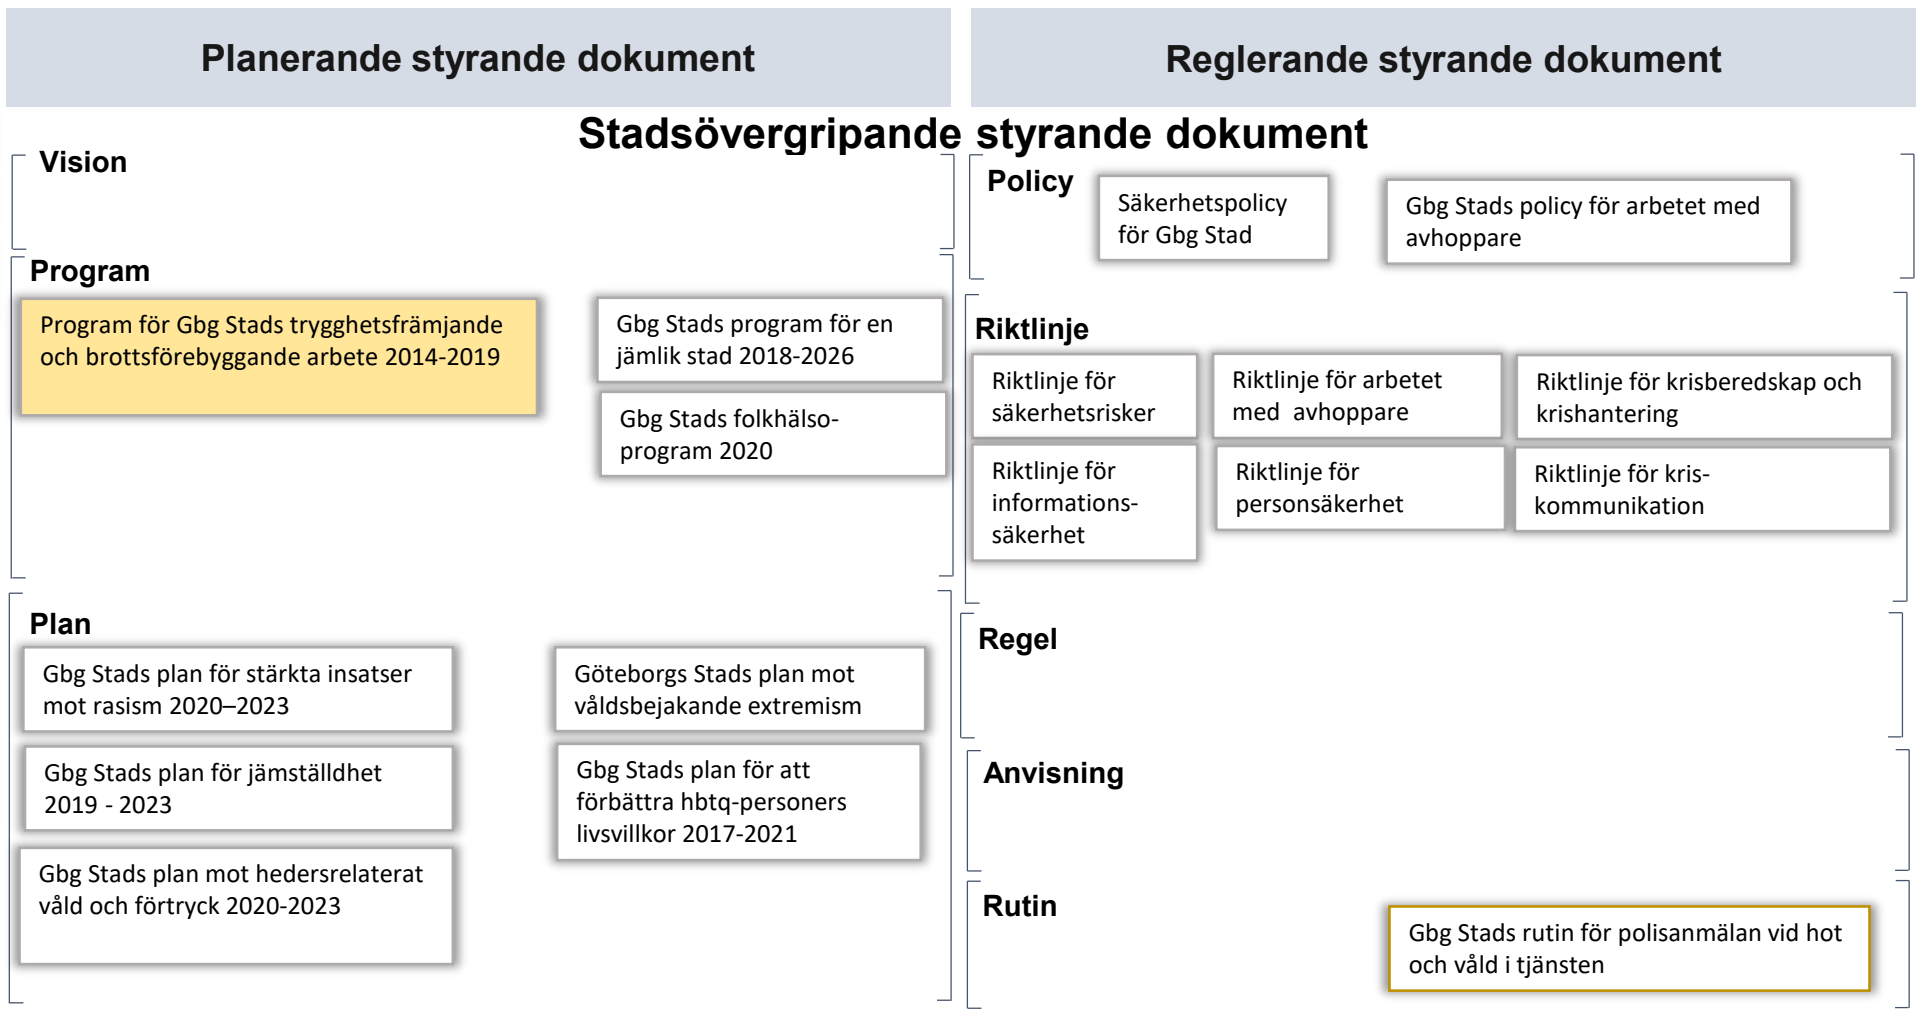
Planerande styrande dokument

Reglerande styrande dokument

Stadsövergripande styrande dokument

Vision

Program

Program för Gbg Stads trygghetsfrämjande och brottsförebyggande arbete 2014-2019

Gbg Stads program för en jämlik stad 2018-2026

Gbg Stads folkhälso-program 2020

Plan

Gbg Stads plan för stärkta insatser mot rasism 2020–2023

Göteborgs Stads plan mot våldsbejakande extremism

Gbg Stads plan för jämställdhet 2019 - 2023

Gbg Stads plan för att förbättra hbtq-personers livsvillkor 2017-2021

Gbg Stads plan mot hedersrelaterat våld och förtryck 2020-2023

Policy

Säkerhetspolicy för Gbg Stad

Gbg Stads policy för arbetet med avhoppare

Riktlinje

Riktlinje för säkerhetsrisker

Riktlinje för arbetet med avhoppare

Riktlinje för krisberedskap och krishantering

Riktlinje för informations-säkerhet

Riktlinje för personsäkerhet

Riktlinje för kris-kommunikation

Regel

Anvisning

Rutin

Gbg Stads rutin för polisanmälan vid hot och våld i tjänsten